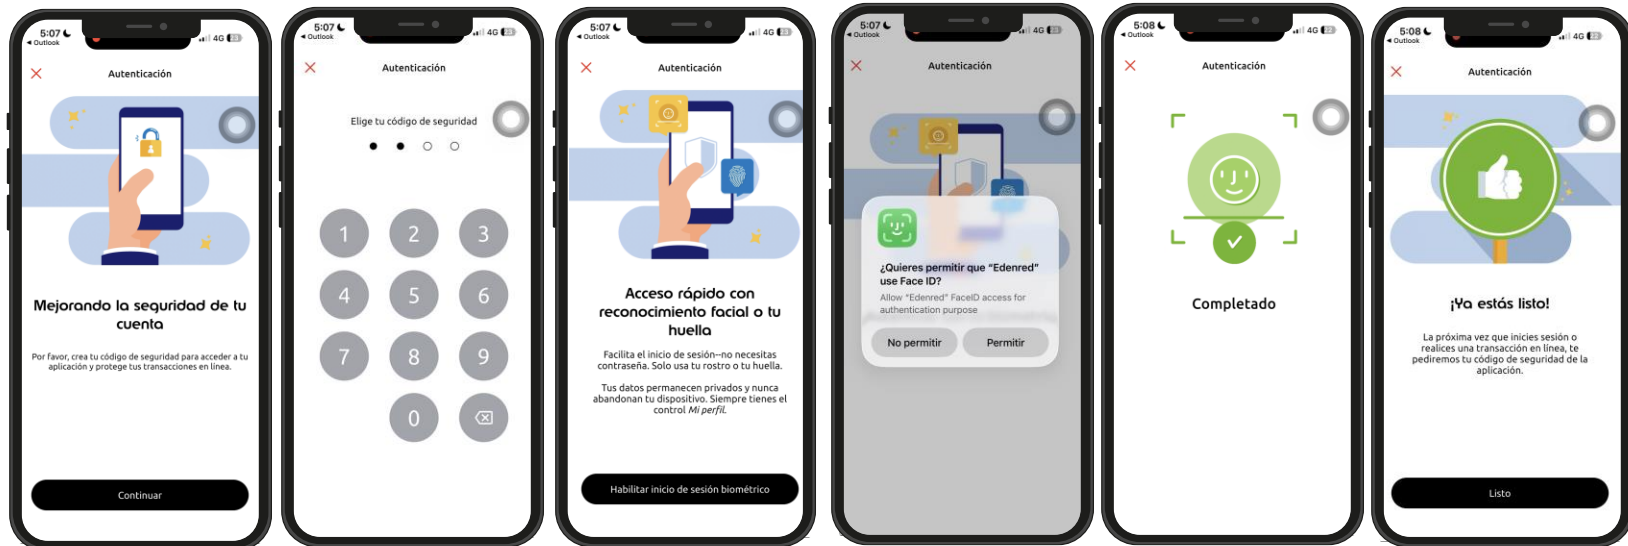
5:07
◂ Outlook
4G
Autenticación
Mejorando la seguridad de tu cuenta
Por favor, crea tu código de seguridad para acceder a tu aplicación y protege tus transacciones en línea.
Continuar

5:07
◂ Outlook
4G
Autenticación
Elige tu código de seguridad
1 2 3
4 5 6
7 8 9
0

5:07
◂ Outlook
4G
Autenticación
Acceso rápido con reconocimiento facial o tu huella
Facilita el inicio de sesión--no necesitas contraseña. Solo usa tu rostro o tu huella.
Tus datos permanecen privados y nunca abandonan tu dispositivo. Siempre tienes el control Mi perfil.
Habilitar inicio de sesión biométrico

5:07
◂ Outlook
4G
Autenticación
¿Quieres permitir que "Edenred" use Face ID?
Allow "Edenred" FaceID access for authentication purpose
No permitir
Permitir

5:08
◂ Outlook
4G
Autenticación
Completado

5:08
◂ Outlook
4G
Autenticación
¡Ya estás listo!
La próxima vez que inicies sesión o realices una transacción en línea, te pediremos tu código de seguridad de la aplicación.
Listo